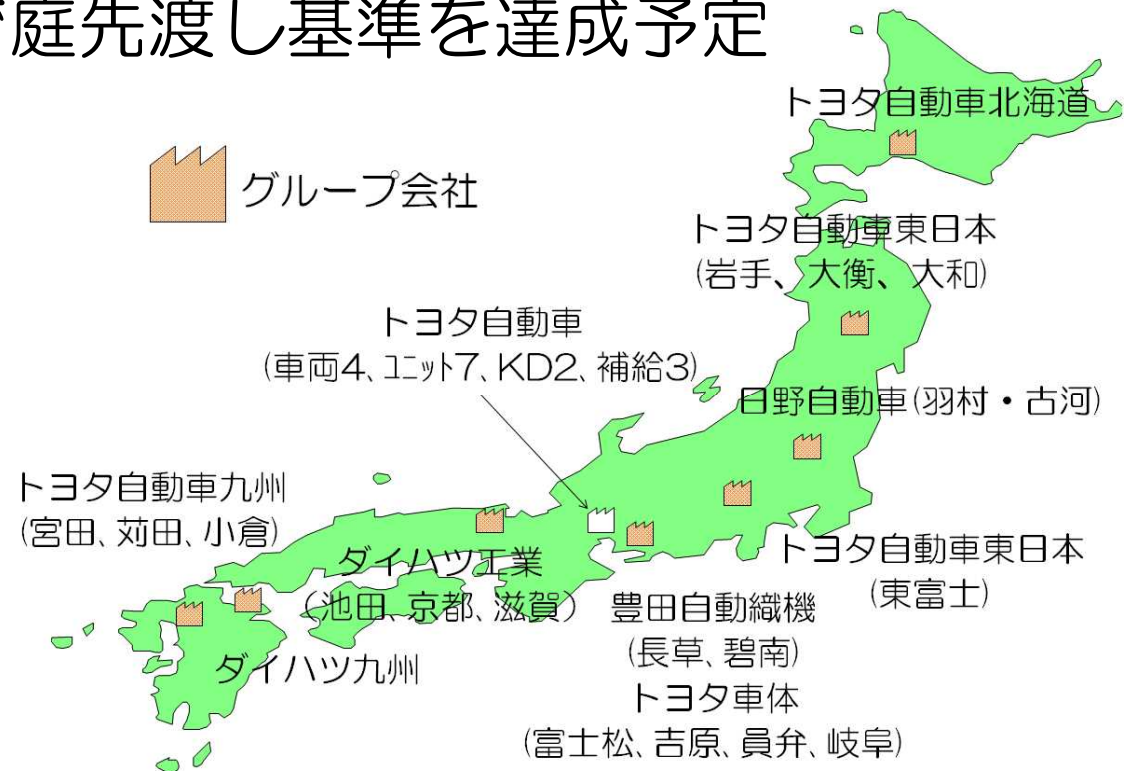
庭先渡し基準を達成予定

グループ会社

トヨタ自動車北海道

トヨタ自動車東日本
(岩手、大衡、大和)

トヨタ自動車
(車両4、ユニット7、KD2、補給3)

日野自動車(羽村・古河)

トヨタ自動車九州
(宮田、苅田、小倉)

ダイハツ工業
(池田、京都、滋賀)

トヨタ自動車東日本
(東富士)

豊田自動織機
(長草、碧南)

ダイハツ九州

トヨタ車体
(富士松、吉原、員弁、岐阜)